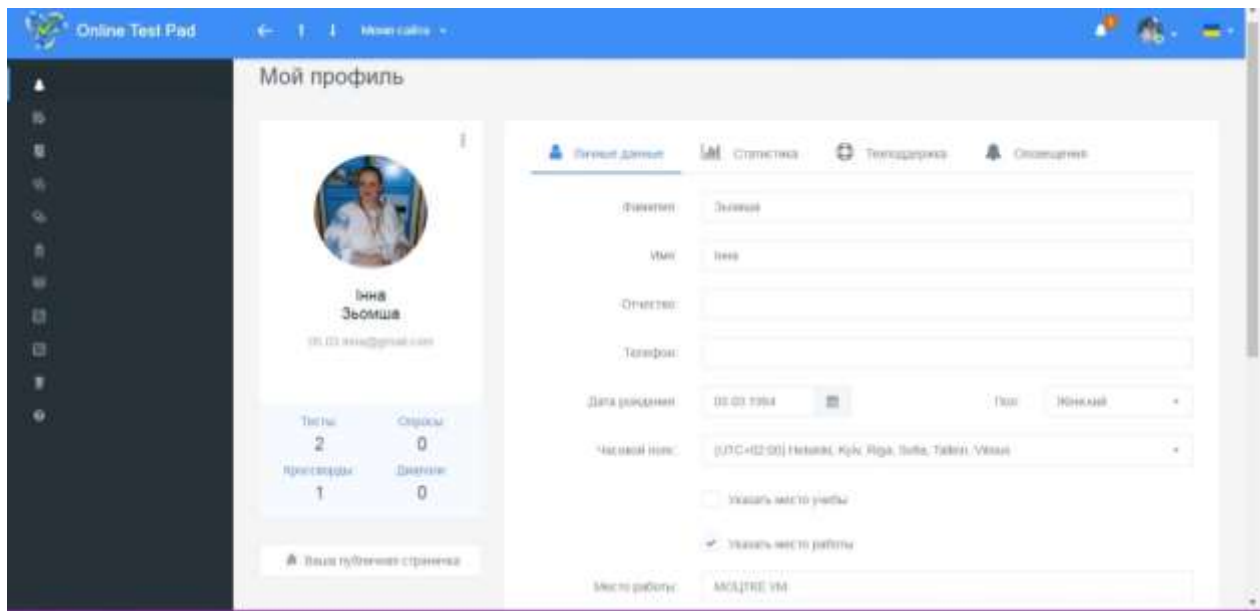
Online Test Pad

Мои сайты

Мой профиль

Інна
Зьомша

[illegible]

| Тесты | Опросы |
|---|---|
| 2 | 0 |
| Кроссворды | Диалоги |
| 1 | 0 |

Ваша публичная страничка

Личные данные | Статистика | Техподдержка | Оповещения

Фамилия: Зьомша

Имя: Інна

Отчество:

Телефон:

Дата рождения: 03.03.1984

Пол: Женский

Часовой пояс: (UTC+02:00) Helsinki, Kyiv, Riga, Sofia, Tallinn, Vilnius

Указать место учебы

Указать место работы

Место работы: МОЦПКЕ УМ